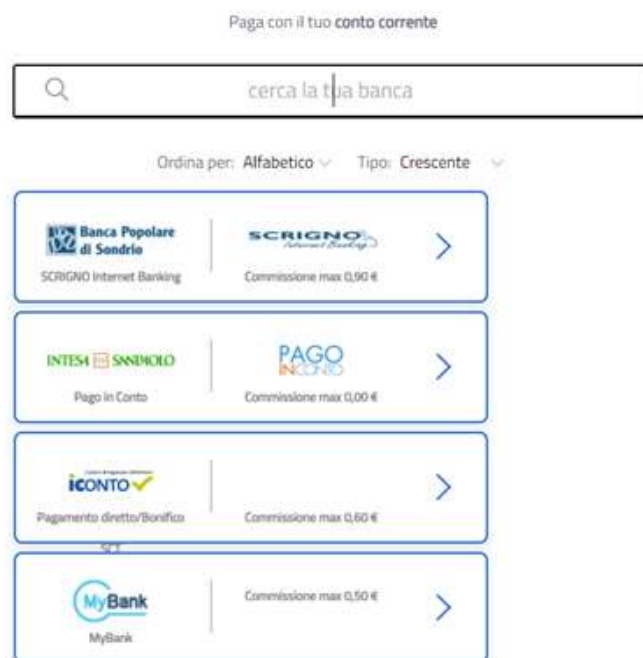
Paga con il tuo conto corrente

cerca la tua banca

Ordina per: Alfabetico Tipo: Crescente

Banca Popolare di Sondrio
SCRIGNO Internet Banking
SCRIGNO Internet Banking
Commissione max 0,90 €

INTESA SANPAOLO
Pago in Conto
PAGO IN CONTO
Commissione max 0,00 €

iCONTO
Pagamento diretto/Bonifico SCT
Commissione max 0,60 €

MyBank
MyBank
Commissione max 0,50 €